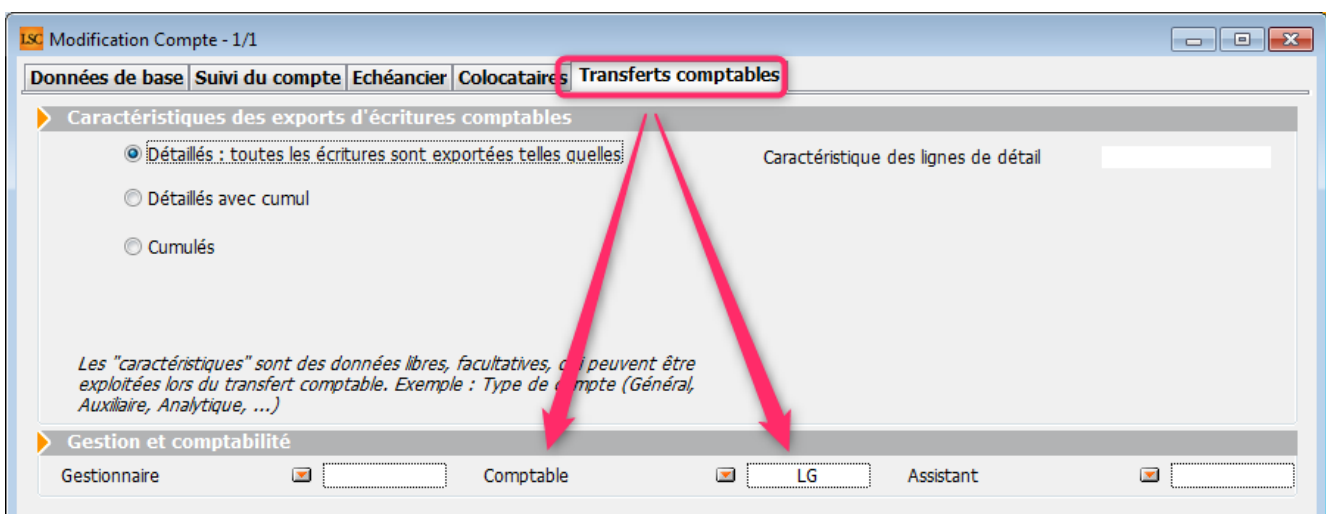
LSC Modification Compte - 1/1

Données de base | Suivi du compte | Echéancier | Colocataires | Transferts comptables

Caractéristiques des exports d'écritures comptables

Détaillés : toutes les écritures sont exportées telles quelles

Caractéristique des lignes de détail

Détaillés avec cumul

Cumulés

Les "caractéristiques" sont des données libres, facultatives, qui peuvent être exploitées lors du transfert comptable. Exemple : Type de compte (Général, Auxiliaire, Analytique, ...)

Gestion et comptabilité

Gestionnaire

Comptable

LG

Assistant